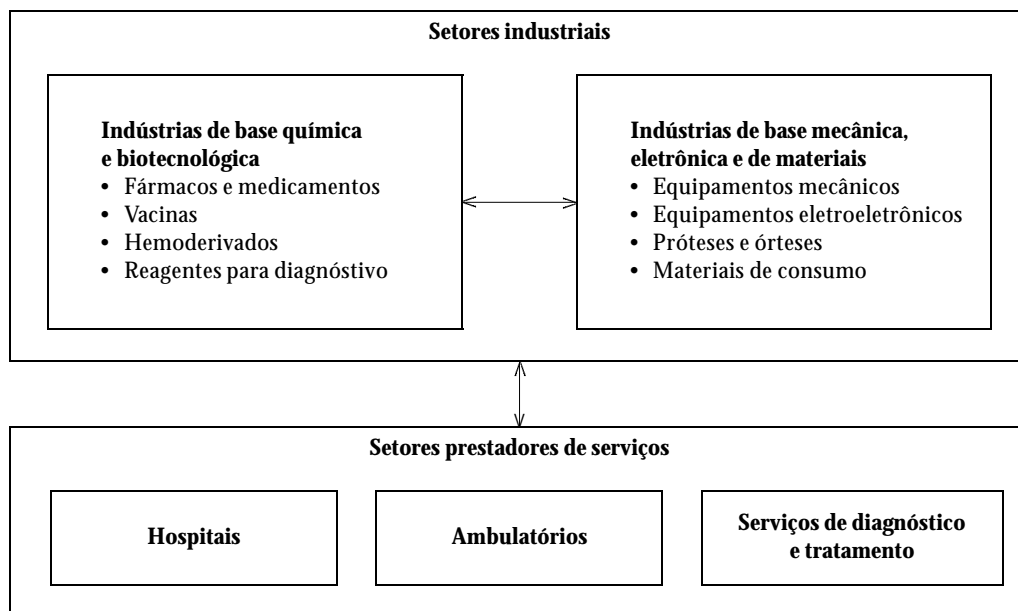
Setores industriais

Indústrias de base química e biotecnológica
• Fármacos e medicamentos
• Vacinas
• Hemoderivados
• Reagentes para diagnóstivo

Indústrias de base mecânica, eletrônica e de materiais
• Equipamentos mecânicos
• Equipamentos eletroeletrônicos
• Próteses e órteses
• Materiais de consumo

Setores prestadores de serviços

Hospitais

Ambulatórios

Serviços de diagnóstico e tratamento